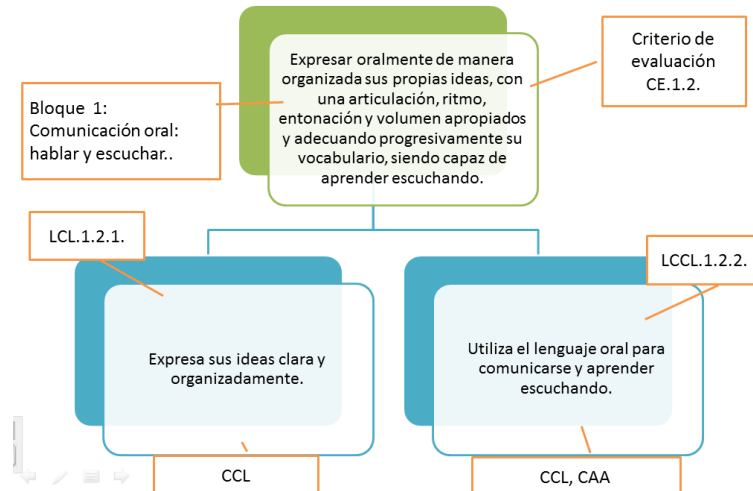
Bloque 1: Comunicación oral: hablar y escuchar..

Expresar oralmente de manera organizada sus propias ideas, con una articulación, ritmo, entonación y volumen apropiados y adecuando progresivamente su vocabulario, siendo capaz de aprender escuchando.

Criterio de evaluación CE.1.2.

LCL.1.2.1.

Expresa sus ideas clara y organizadamente.

CCL

LCCL.1.2.2.

Utiliza el lenguaje oral para comunicarse y aprender escuchando.

CCL, CAA